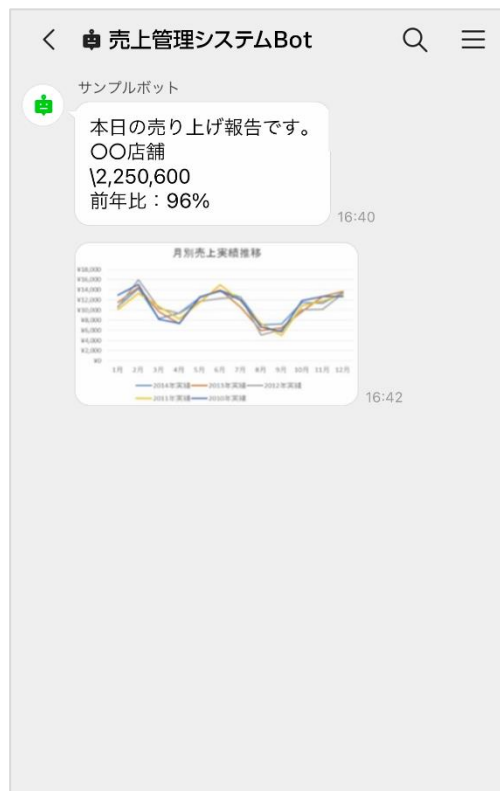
売上管理システムBot

サンプルボット

本日の売り上げ報告です。
〇〇店舗
\2,250,600
前年比：96%

16:40

月別売上実績推移

¥18,000
¥16,000
¥14,000
¥12,000
¥10,000
¥8,000
¥6,000
¥4,000
¥2,000
¥0

1月 2月 3月 4月 5月 6月 7月 8月 9月 10月 11月 12月

2014年実績 2013年実績 2012年実績 2011年実績 2010年実績

16:42